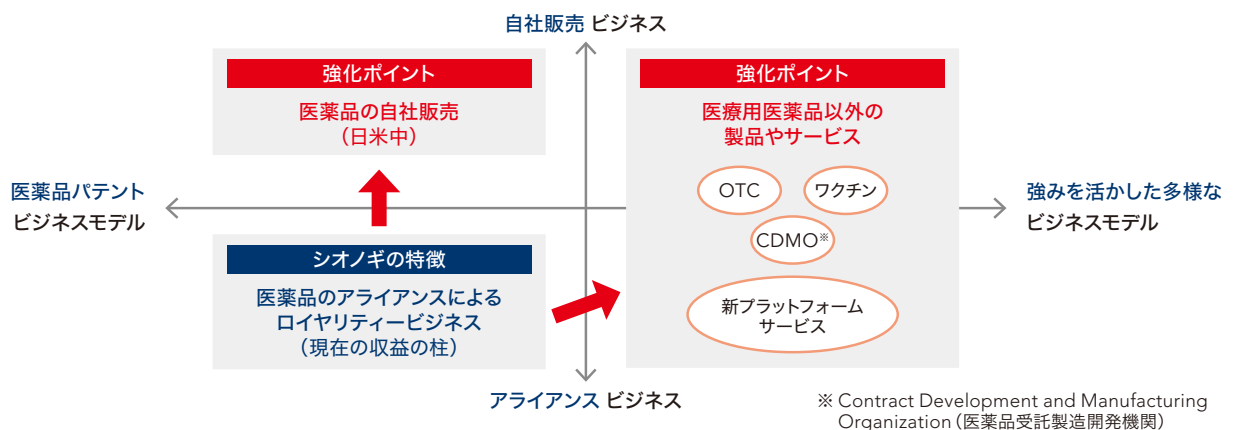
自社販売 ビジネス

強化ポイント
医薬品の自社販売
（日米中）

強化ポイント
医療用医薬品以外の
製品やサービス

医薬品パテント
ビジネスモデル

OTC

ワクチン

CDMO※

強みを活かした多様な
ビジネスモデル

シオノギの特徴
医薬品のアライアンスによる
ロイヤリティービジネス
（現在の収益の柱）

新プラットフォーム
サービス

アライアンス ビジネス

※ Contract Development and Manufacturing Organization（医薬品受託製造開発機関）